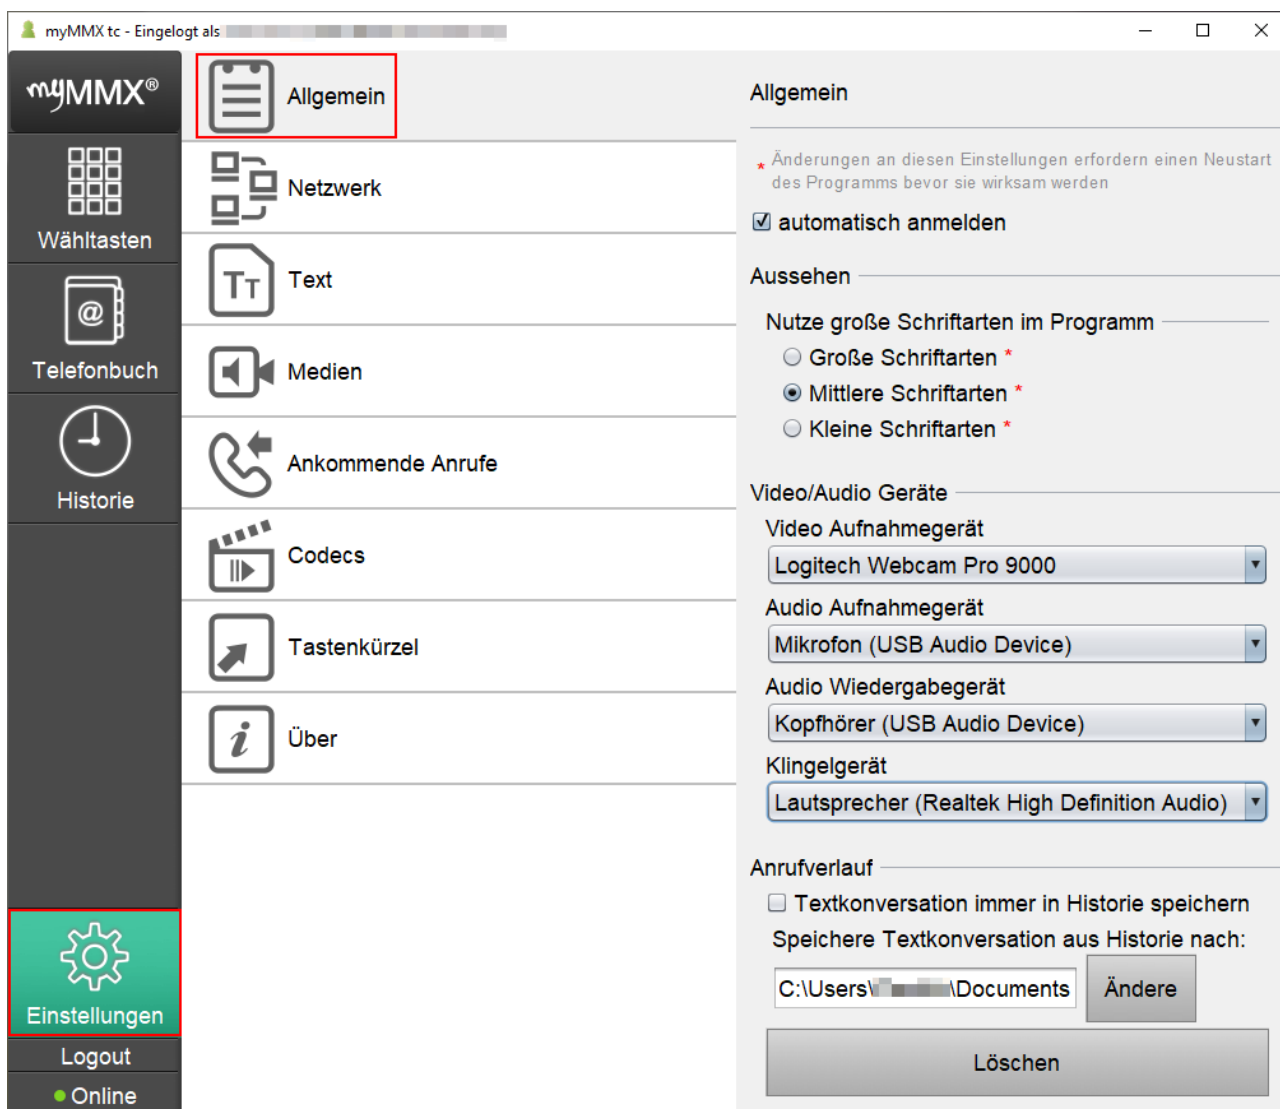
myMMX tc - Eingelogt als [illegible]

myMMX®

Wähltasten

Telefonbuch

Historie

Einstellungen

Logout

Online

Allgemein

Netzwerk

Text

Medien

Ankommende Anrufe

Codecs

Tastenkürzel

Über

Allgemein

* Änderungen an diesen Einstellungen erfordern einen Neustart des Programms bevor sie wirksam werden

☑ automatisch anmelden

Aussehen

Nutze große Schriftarten im Programm

Große Schriftarten *

Mittlere Schriftarten *

Kleine Schriftarten *

Video/Audio Geräte

Video Aufnahmegerät

Logitech Webcam Pro 9000

Audio Aufnahmegerät

Mikrofon (USB Audio Device)

Audio Wiedergabegerät

Kopfhörer (USB Audio Device)

Klingelgerät

Lautsprecher (Realtek High Definition Audio)

Anrufverlauf

Textkonversation immer in Historie speichern

Speichere Textkonversation aus Historie nach:

C:\Users\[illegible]\Documents

Ändere

Löschen